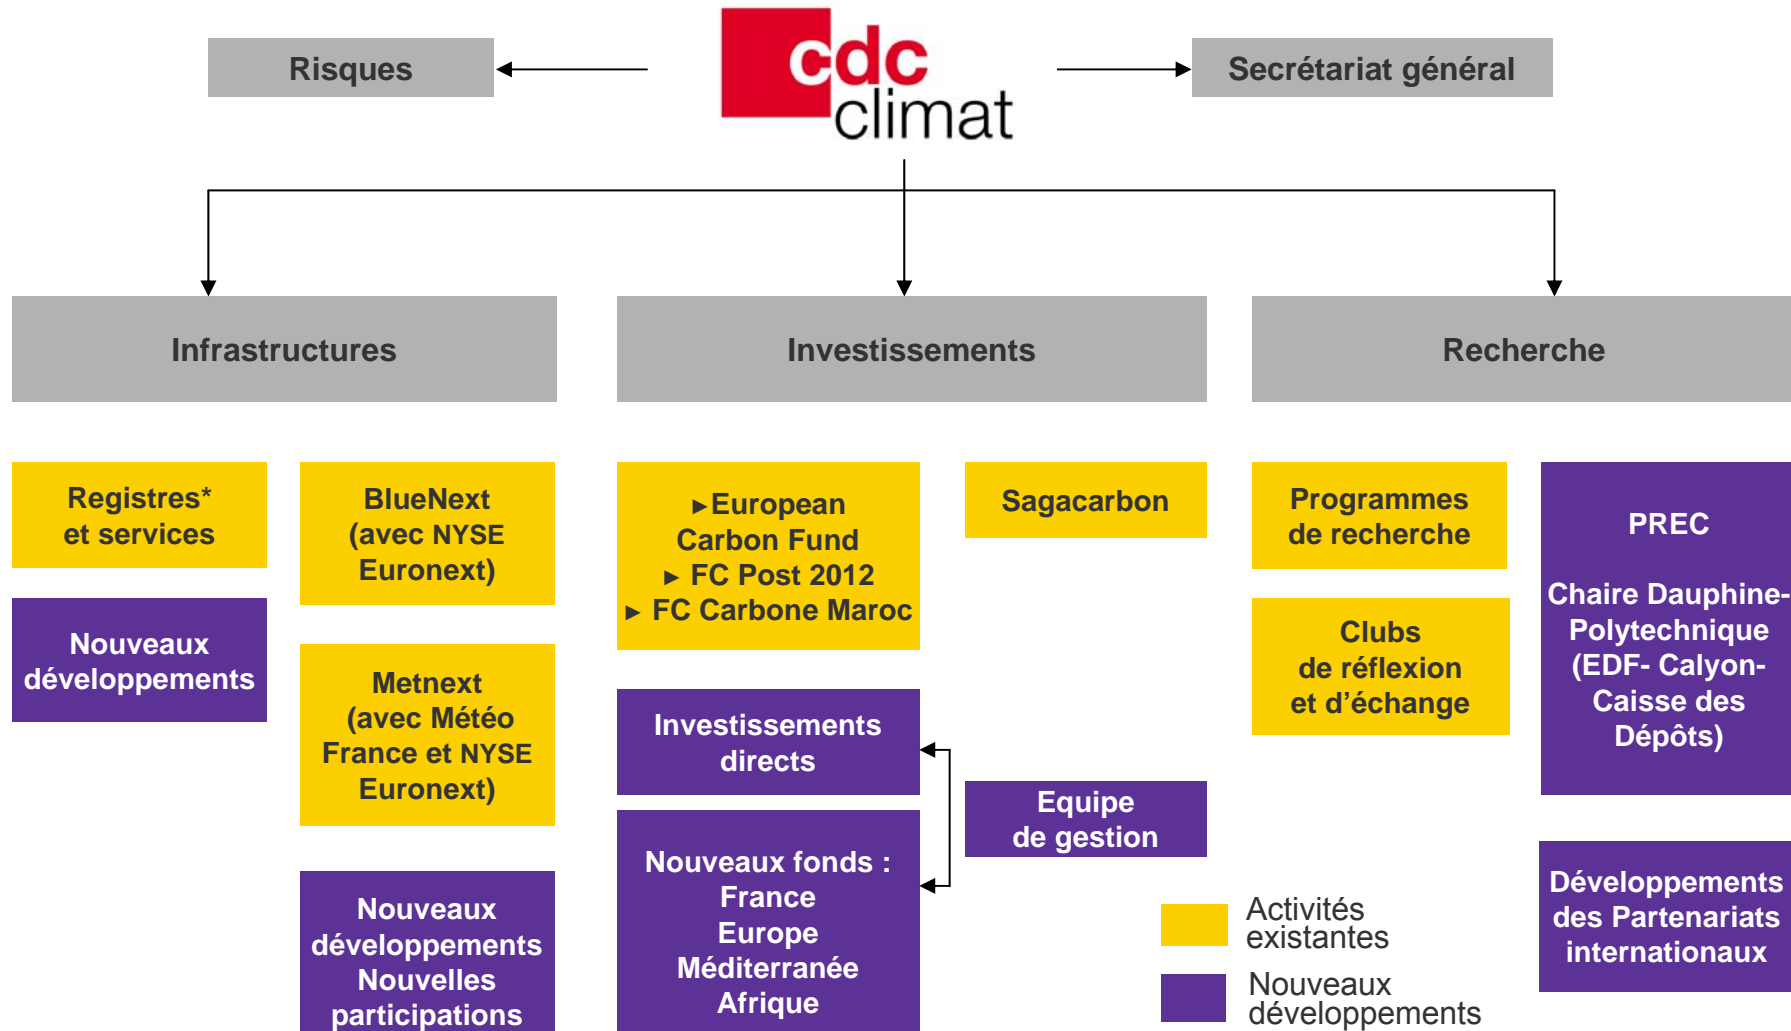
Risques

cdc climat

Secrétariat général

Infrastructures

Investissements

Recherche

Registres* et services

Nouveaux développements

BlueNext (avec NYSE Euronext)

Metnext (avec Météo France et NYSE Euronext)

Nouveaux développements Nouvelles participations

▸European Carbon Fund
▸ FC Post 2012
▸ FC Carbone Maroc

Sagacarbon

Investissements directs

Nouveaux fonds : France Europe Méditerranée Afrique

Equipe de gestion

Programmes de recherche

Clubs de réflexion et d'échange

PREC

Chaire Dauphine-Polytechnique (EDF- Calyon-Caisse des Dépôts)

Développements des Partenariats internationaux

Activités existantes

Nouveaux développements